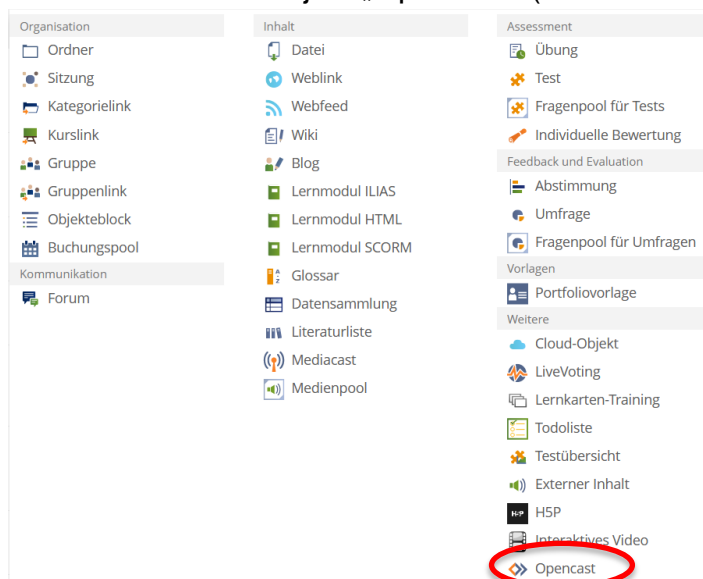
Organisation
Ordner
Sitzung
Kategorielink
Kurslink
Gruppe
Gruppenlink
Objekteblock
Buchungspool
Kommunikation
Forum

Inhalt
Datei
Weblink
Webfeed
Wiki
Blog
Lernmodul ILIAS
Lernmodul HTML
Lernmodul SCORM
Glossar
Datensammlung
Literaturliste
Mediacast
Medienpool

Assessment
Übung
Test
Fragenpool für Tests
Individuelle Bewertung
Feedback und Evaluation
Abstimmung
Umfrage
Fragenpool für Umfragen
Vorlagen
Portfoliovorlage
Weitere
Cloud-Objekt
LiveVoting
Lernkarten-Training
Todoliste
Testübersicht
Externer Inhalt
H5P
Interaktives Video
Opencast